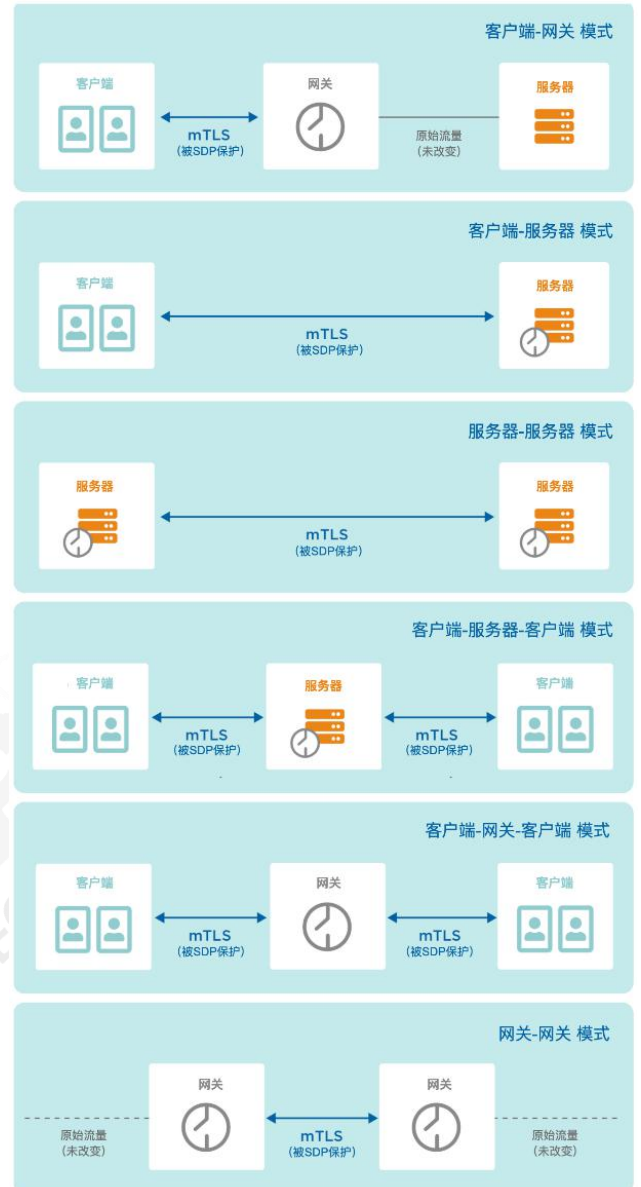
客户端-网关 模式

客户端

mTLS
(被SDP保护)

网关

原始流量
(未改变)

服务器

客户端-服务器 模式

客户端

mTLS
(被SDP保护)

服务器

服务器-服务器 模式

服务器

mTLS
(被SDP保护)

服务器

客户端-服务器-客户端 模式

客户端

mTLS
(被SDP保护)

服务器

mTLS
(被SDP保护)

客户端

客户端-网关-客户端 模式

客户端

mTLS
(被SDP保护)

网关

mTLS
(被SDP保护)

客户端

网关-网关 模式

原始流量
(未改变)

网关

mTLS
(被SDP保护)

网关

原始流量
(未改变)